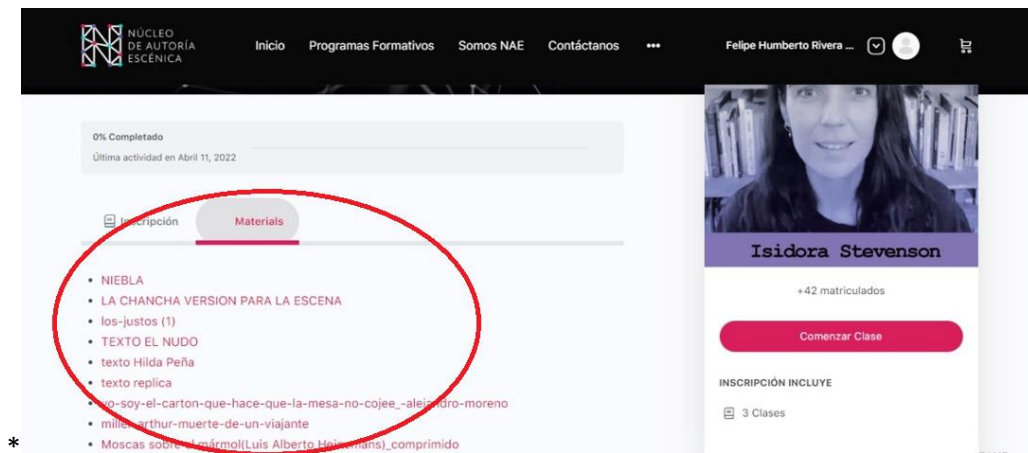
NÚCLEO DE AUTORÍA ESCÉNICA

Inicio Programas Formativos Somos NAE Contáctanos •••

Felipe Humberto Rivera ...

0% Completado

Última actividad en Abril 11, 2022

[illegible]scripción Materials

- NIEBLA
- LA CHANCHA VERSION PARA LA ESCENA
- los-justos (1)
- TEXTO EL NUDO
- texto Hilda Peña
- texto replica
- yo-soy-el-carton-que-hace-que-la-mesa-no-cojee_-alejandro-moreno
- miller-arthur-muerte-de-un-viajante
- Moscas sobre el mármol(Luis Alberto Heiremans)_comprimido

Isidora Stevenson

+42 matriculados

Comenzar Clase

INSCRIPCIÓN INCLUYE

3 Clases

*